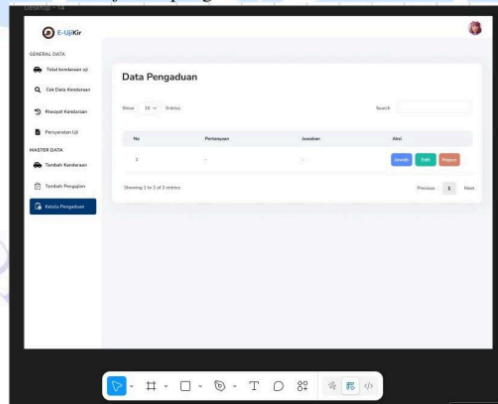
Desktop - 14

E-UjiKir

GENERAL DATA

Total kendaraan uji

Cek Data Kendaraan

Riwayat Kendaraan

Persyaratan Uji

MASTER DATA

Tambah Kendaraan

Tambah Pengujian

Kelola Pengaduan

Data Pengaduan

Show 10 entries

Search

| No | Pertanyaan | Jawaban | Aksi |
|---|---|---|---|
| 1 | - | - | Jawab Edit Hapus |

Showing 1 to 1 of 1 entries

Previous 1 Next